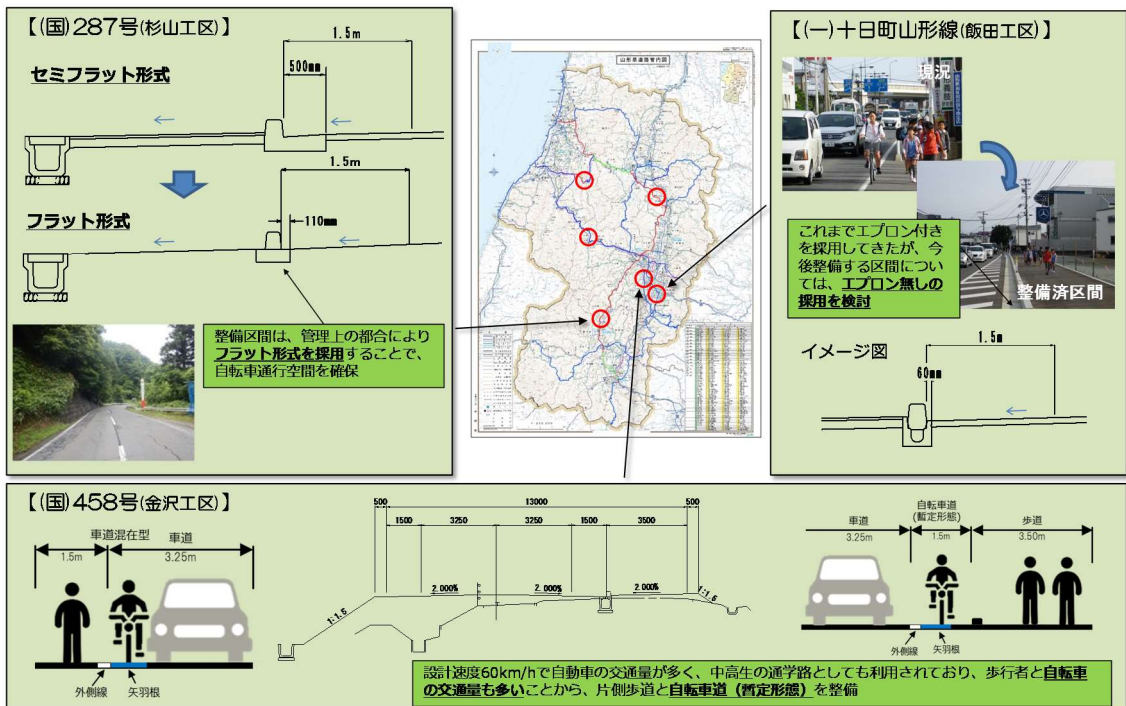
【(国)287号(杉山工区)】

1.5m

500mm

セミフラット形式

1.5m

フラット形式

110mm

整備区間は、管理上の都合により**フラット形式を採用**することで、自転車通行空間を確保

山形県道路管内図

【(一)十日町山形線(飯田工区)】

現況

これまでエプロン付きを採用してきたが、今後整備する区間については、**エプロン無しの採用を検討**

整備済区間

イメージ図

1.5m

60mm

【(国)458号(金沢工区)】

車道混在型

車道

1.5m

3.25m

外側線

矢羽根

500

13000

500

1500

3250

3250

1500

3500

2.000%

2.000%

2.000%

1:1.5

1:1.5

車道

3.25m

自転車道(暫定形態)

1.5m

歩道

3.50m

外側線

矢羽根

設計速度60km/hで自動車の交通量が多く、中高生の通学路としても利用されており、歩行者と**自転車の交通量も多い**ことから、片側歩道と**自転車道(暫定形態)**を整備